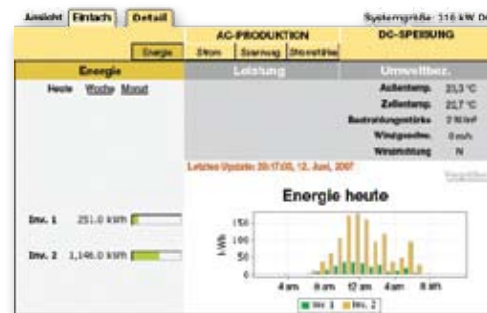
Ansicht Einfach Detail

Systemgröße: 116 kW Dc

AC-PRODUKTION

DC-SPEISUNG

Energie Strom Spannung Stromstärke

Energie

Leistung

Umweltbez.

Heute Woche Monat

Außentemp. 23,3 °C

Zellentemp. 22,7 °C

Bestrahlungsstärke 2 W/m²

Windgeschw. 0 m/s

Windrichtung N

Letztes Update: 20:17:05, 12. Juni, 2007

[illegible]

Energie heute

Inv. 1 251,0 kWh

Inv. 2 1,146,0 kWh

150

100

50

0

kWh

4 am 8 am 12 am 4 am 8 am

Inv. 1 Inv. 2